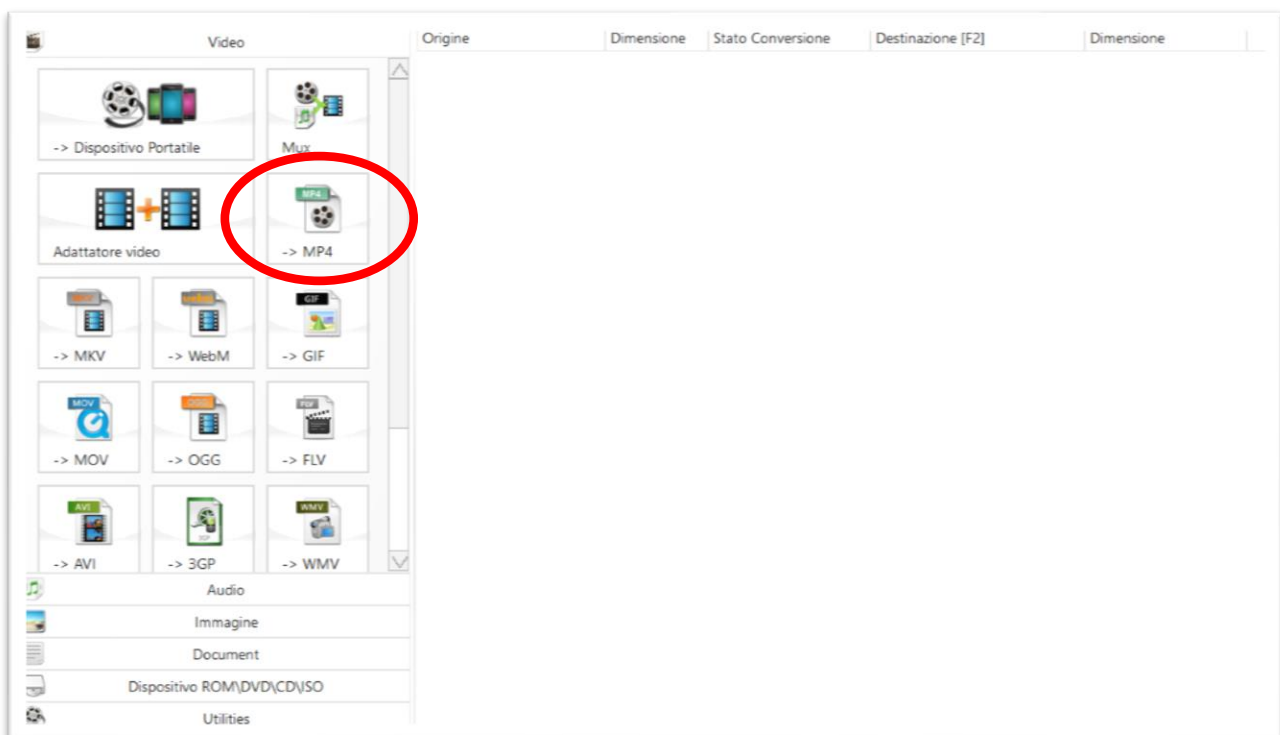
Video

-> Dispositivo Portatile

Mux

Adattatore video

MP4

-> MP4

MKV

-> MKV

WebM

-> WebM

GIF

-> GIF

MOV

-> MOV

OGG

-> OGG

FLV

-> FLV

AVI

-> AVI

-> 3GP

WMV

-> WMV

Audio

Immagine

Document

Dispositivo ROM\DVD\CD\ISO

Utilities

| Origine | Dimensione | Stato Conversione | Destinazione [F2] | Dimensione |
|---|---|---|---|---|